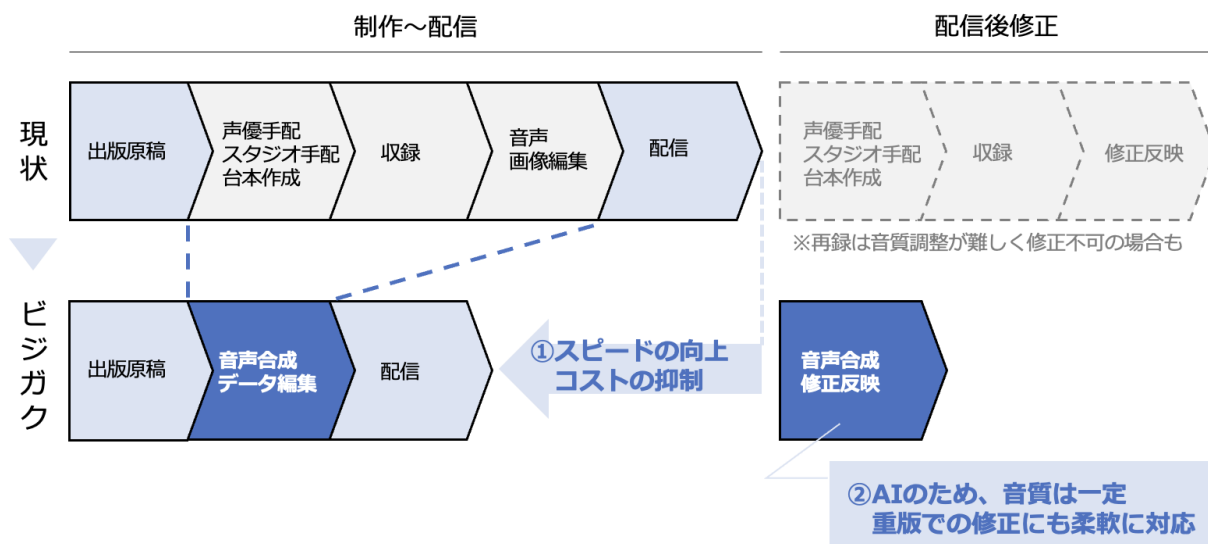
制作～配信

配信後修正

現状

出版原稿

声優手配
スタジオ手配
台本作成

収録

音声
画像編集

配信

声優手配
スタジオ手配
台本作成

収録

修正反映

※再録は音質調整が難しく修正不可の場合も

ビジガク

出版原稿

音声合成
データ編集

配信

①スピードの向上
コストの抑制

音声合成
修正反映

②AIのため、音質は一定
重版での修正にも柔軟に対応